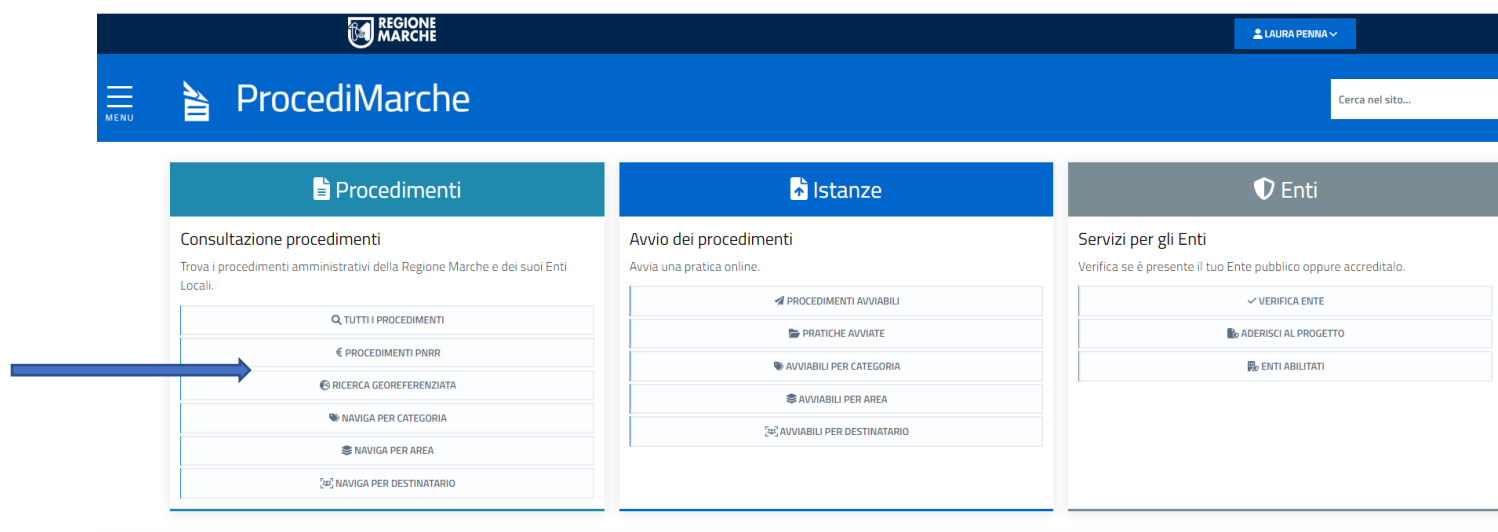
REGIONE MARCHE

LAURA PENNA

MENU

ProcediMarche

Cerca nel sito...

Procedimenti

Consultazione procedimenti

Trova i procedimenti amministrativi della Regione Marche e dei suoi Enti Locali.

TUTTI I PROCEDIMENTI

€ PROCEDIMENTI PNRR

RICERCA GEOREFERENZIATA

NAVIGA PER CATEGORIA

NAVIGA PER AREA

NAVIGA PER DESTINATARIO

Istanze

Avvio dei procedimenti

Avvia una pratica online.

PROCEDIMENTI AVVIABILI

PRATICHE AVVIATE

AVVIABILI PER CATEGORIA

AVVIABILI PER AREA

AVVIABILI PER DESTINATARIO

Enti

Servizi per gli Enti

Verifica se è presente il tuo Ente pubblico oppure accreditalo.

VERIFICA ENTE

ADERISCI AL PROGETTO

ENTI ABILITATI